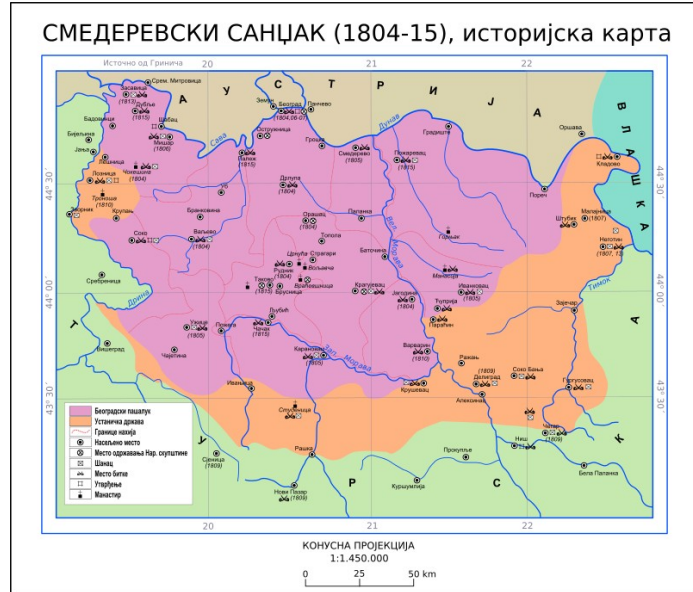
СМЕДЕРЕВСКИ САНЏАК (1804-15), историјска карта

Источно од Гринича
20
21
22
20
21
22

44° 30'
44° 00'
43° 30'
44° 30'
44° 00'
43° 30'

А У С Т Р И Ј А
В Л А Ш К А
Т
У Р С К А

Срем. Митровица
Засавица (1813)
Бадовинци
Дубље (1815)
Шабац
Бијељина
Јања
Мишар (1806)
Лешница
Ноћајски (1804)
Лозница
Тронош (1810)
Зворник
Крупањ
Сокол
Сребрница
Вишеград
Земун
Београд (1804,06-07)
Панчево
Остружница
Сава
Дунав
Гроцка
Смедерево (1805)
Пожаревац (1815)
Градиште
Оршава
Кладово
Ваљево (1815)
Ваљево (1804)
Бранковина
Дрлупа (1804)
Орашац (1804)
Тополa
Палеж
Ивановац (1805)
Делиград
Мало Градиште
Баточина
Пореч
Штубик
Малајница (1807)
Неготин (1807, 13)
Ваљево
Рудник (1804)
Црнућа
Страгари
Вољавча
Враћевшница
Такково (1815)
Брусница
Крагујевац (1815)
Јагодина (1804)
Ћуприја
Параћин
Зајечар
Тимок
Ужице (1805)
Пожега
Чачак (1815)
Љубић
Чајетина
Краљево
Варварин (1810)
Крушевац
Ражањ
Соко Бања
Делиград (1809)
Гургусовац
Ивањица
Студеница
Алексинац
Ниш
Чегар (1809)
Сјеница (1809)
Рашка
Нови Пазар (1809)
Куршумлија
Прокупље
Бела Паланка
Вел. Морава
Зап. Морава
Дрина
Мајдан
Гиљак

Београдски пашалук
Устаничка држава
Границе нахија
Насељено место
Место одржавања Нар. скупштине
Шанац
Место битке
Утврђење
Манастир

КОНУСНА ПРОЈЕКЦИЈА
1:1.450.000
0 25 50 km